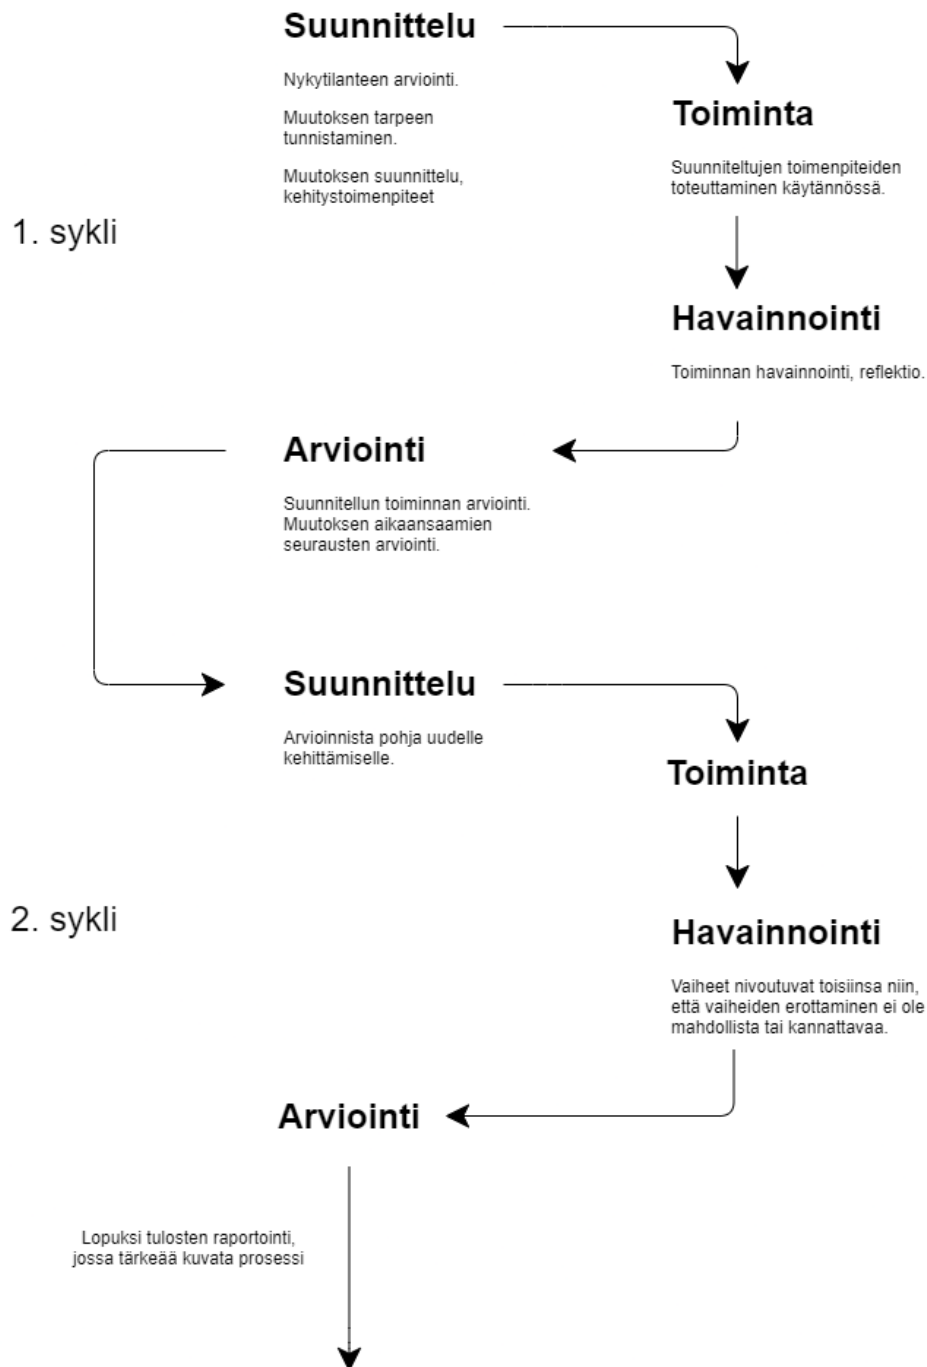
Suunnittelu

Nykytilanteen arviointi.

Muutoksen tarpeen tunnistaminen.

Muutoksen suunnittelu, kehitystoimenpiteet

1. sykli

Toiminta

Suunniteltujen toimenpiteiden toteuttaminen käytännössä.

Havainnointi

Toiminnan havainnointi, reflektio.

Arviointi

Suunnitellun toiminnan arviointi. Muutoksen aikaansaamien seurausten arviointi.

Suunnittelu

Arvioinnista pohja uudelle kehittämiselle.

Toiminta

2. sykli

Havainnointi

Vaiheet nivoutuvat toisiinsa niin, että vaiheiden erottaminen ei ole mahdollista tai kannattavaa.

Arviointi

Lopuksi tulosten raportointi, jossa tärkeää kuvata prosessi